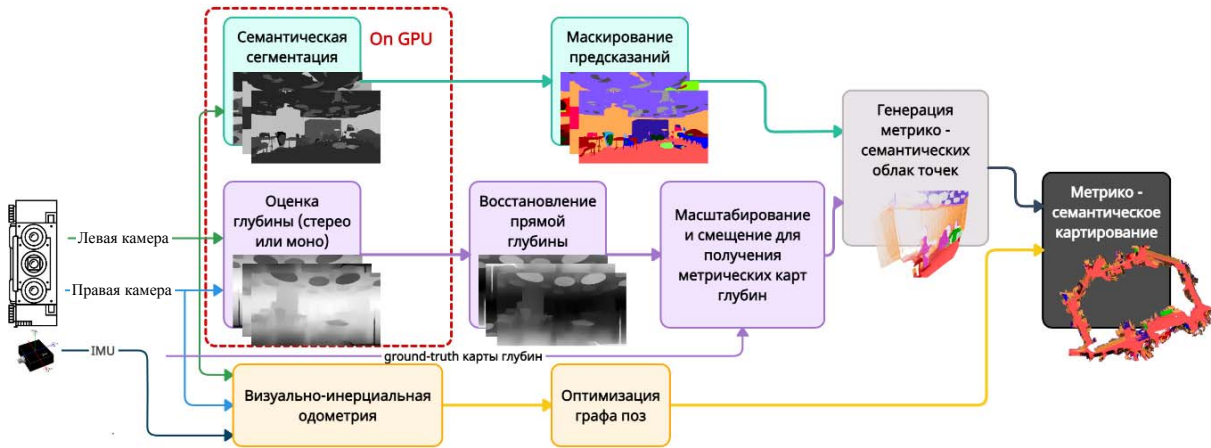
Семантическая сегментация

On GPU

Маскирование предсказаний

Генерация метрико - семантических облак точек

Метрико - семантическое картирование

Оценка глубины (стерео или моно)

Восстановление прямой глубины

Масштабирование и смещение для получения метрических карт глубин

Левая камера

Правая камера

IMU

ground-truth карты глубин

Визуально-инерциальная одометрия

Оптимизация графа поз